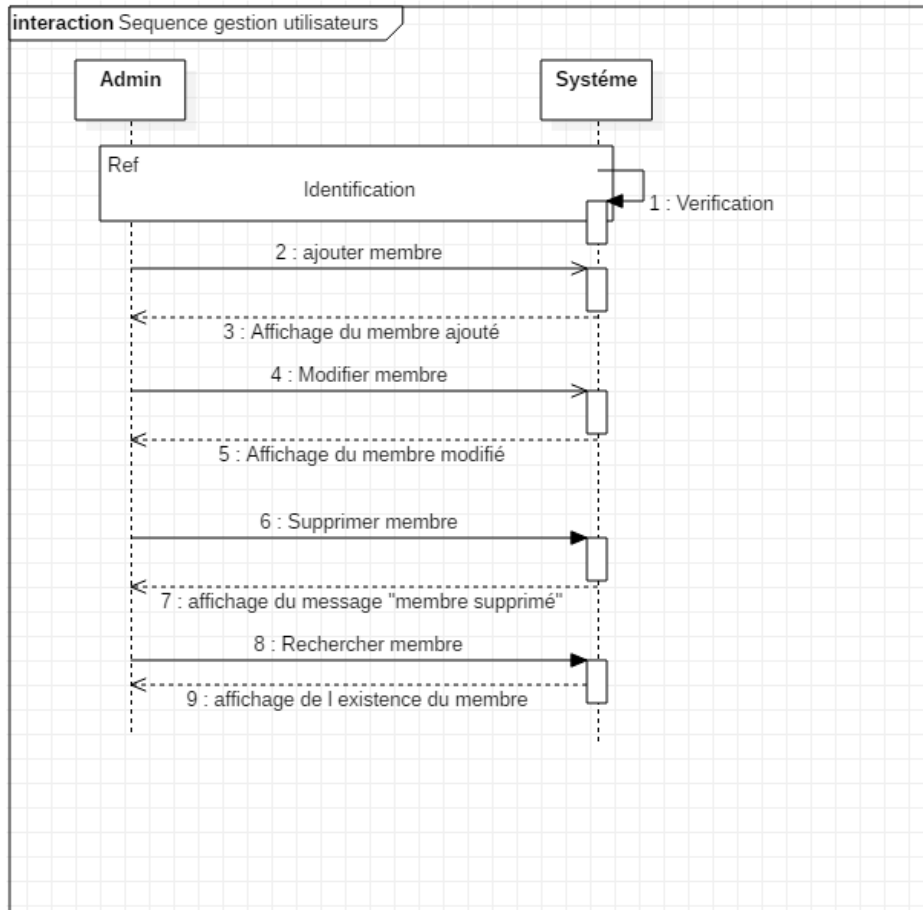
interaction Sequence gestion utilisateurs

Admin

Systéme

Ref

Identification

1 : Verification

2 : ajouter membre

3 : Affichage du membre ajouté

4 : Modifier membre

5 : Affichage du membre modifié

6 : Supprimer membre

7 : affichage du message "membre supprimé"

8 : Rechercher membre

9 : affichage de l existence du membre